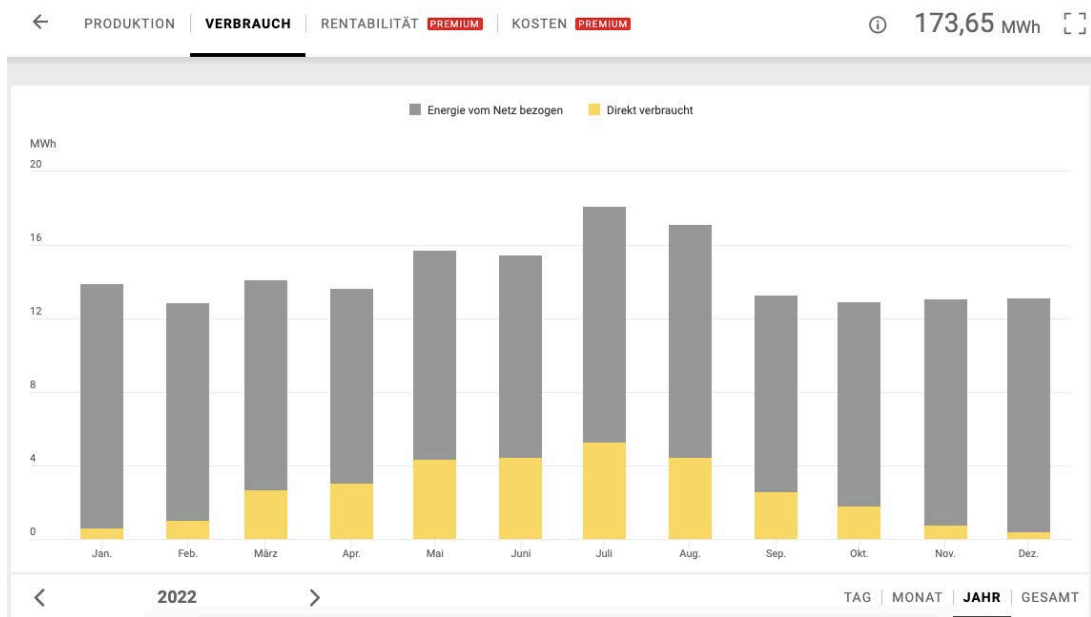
← PRODUKTION | VERBRAUCH | RENTABILITÄT PREMIUM | KOSTEN PREMIUM

ⓘ 173,65 MWh

Energie vom Netz bezogen
Direkt verbraucht

MWh
20
16
12
8
4
0

Jan. Feb. März Apr. Mai Juni Juli Aug. Sep. Okt. Nov. Dez.

< 2022 >

TAG | MONAT | JAHR | GESAMT